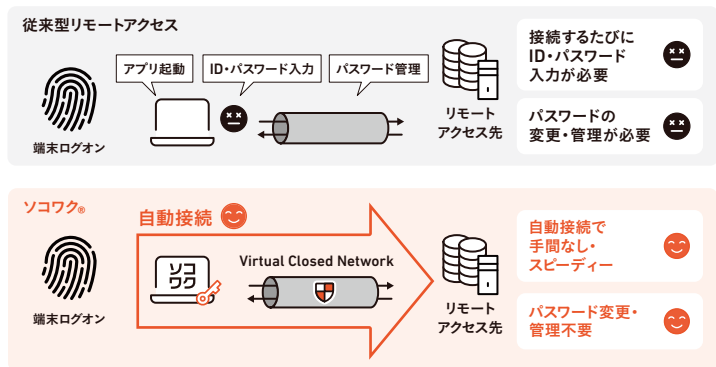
従来型リモートアクセス

アプリ起動

ID・パスワード入力

パスワード管理

端末ログオン

リモート
アクセス先

接続するたびに
ID・パスワード
入力が必要

パスワードの
変更・管理が必要

ソコワク®

自動接続

ソコ
ワク

Virtual Closed Network

端末ログオン

リモート
アクセス先

自動接続で
手間なし・
スピーディー

パスワード変更・
管理不要